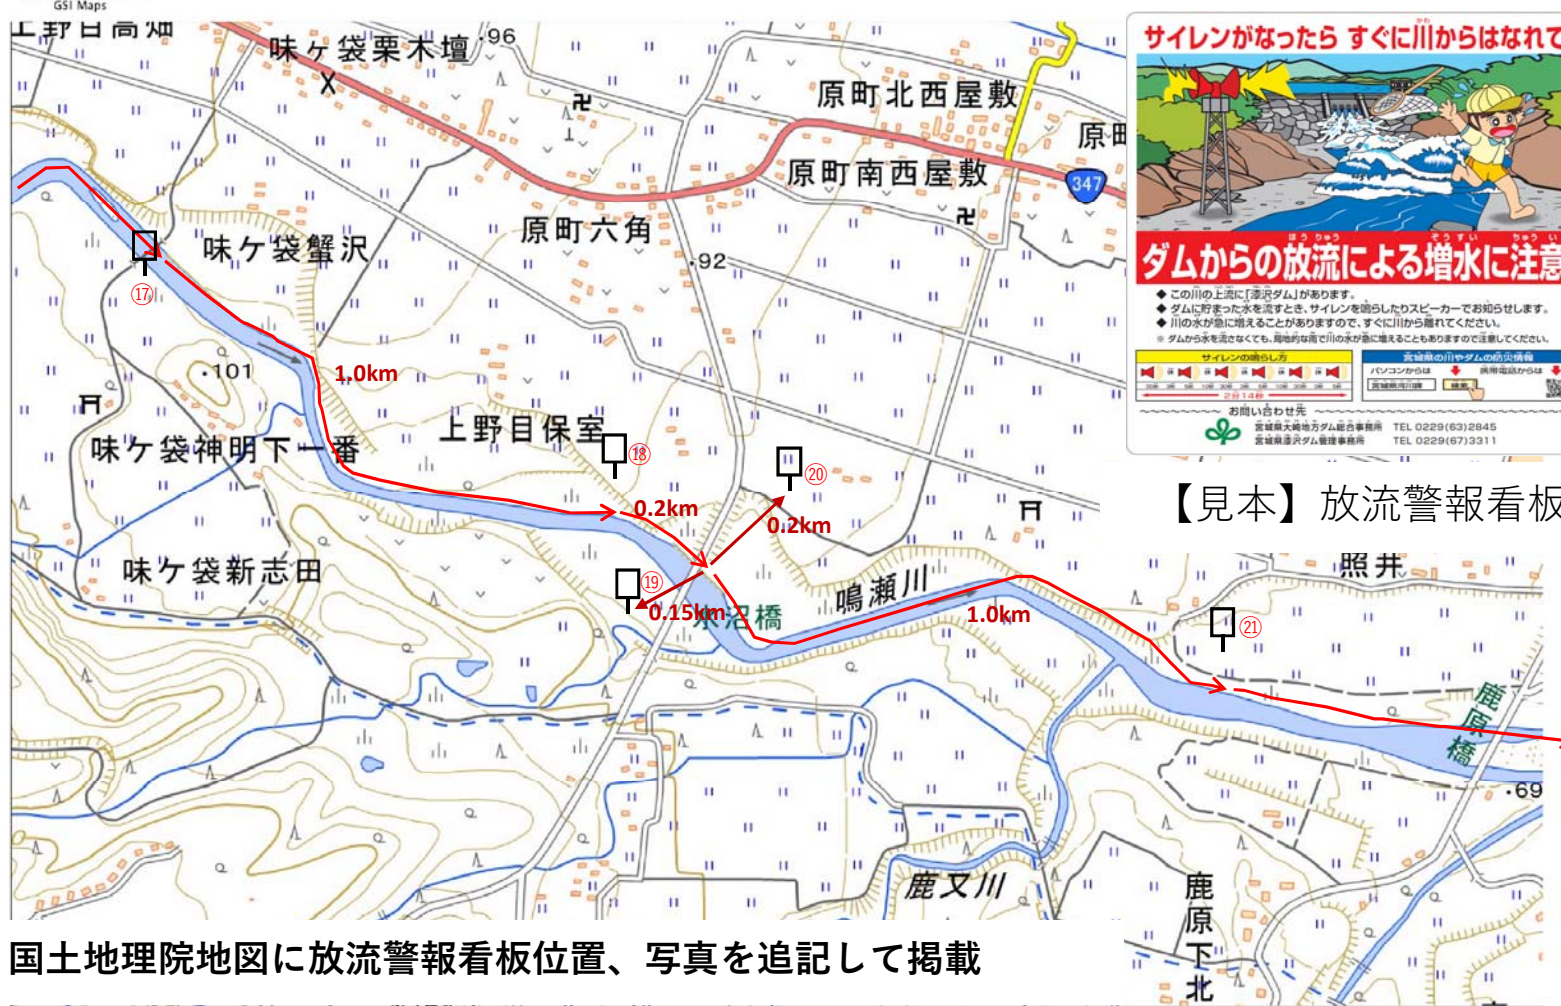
GSI Maps
上野目高畑
味ケ袋栗木壇
96
原町北西屋敷
原町
原町南西屋敷
347
原町六角
92
味ケ袋蟹沢
⑰
101
1.0km
上野目保室
⑱
⑳
味ケ袋神明下一番
0.2km
0.2km
味ケ袋新志田
⑲
0.15km
木沼橋
鳴瀬川
1.0km
照井
㉑
鹿原橋
69
鹿又川
鹿原下北

サイレンがなったら すぐに川からはなれて
ダムからの放流による増水に注意
◆ この川の上流に「漆沢ダム」があります。
◆ ダムに貯まった水を流すとき、サイレンを鳴らしたりスピーカーでお知らせします。
◆ 川の水が急に増えることがありますので、すぐに川から離れてください。
※ ダムから水を流さなくても、局地的な雨で川の水が急に増えることもありますので注意してください。
サイレンの鳴らし方
宮城県の川やダムの防災情報
パソコンからは
携帯電話からは
宮城県河川課
検索
2分14秒
お問い合わせ先
宮城県大崎地方ダム総合事務所 TEL 0229(63)2845
宮城県漆沢ダム管理事務所 TEL 0229(67)3311

【見本】放流警報看板

国土地理院地図に放流警報看板位置、写真を追記して掲載